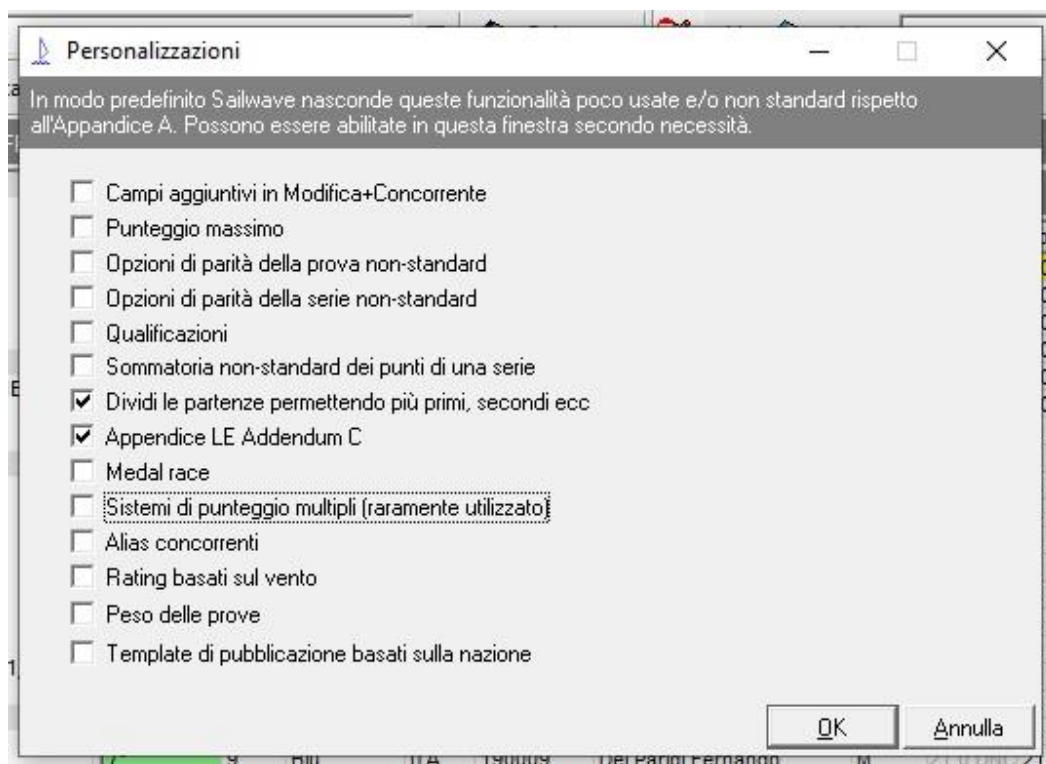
Personalizzazioni

In modo predefinito Sailwave nasconde queste funzionalità poco usate e/o non standard rispetto all'Appendice A. Possono essere abilitate in questa finestra secondo necessità.

Campi aggiuntivi in Modifica+Concorrente
Punteggio massimo
Opzioni di parità della prova non-standard
Opzioni di parità della serie non-standard
Qualificazioni
Sommatoria non-standard dei punti di una serie
Dividi le partenze permettendo più primi, secondi ecc
Appendice LE Addendum C
Medal race
Sistemi di punteggio multipli (raramente utilizzato)
Alias concorrenti
Rating basati sul vento
Peso delle prove
Template di pubblicazione basati sulla nazione

OK
Annulla